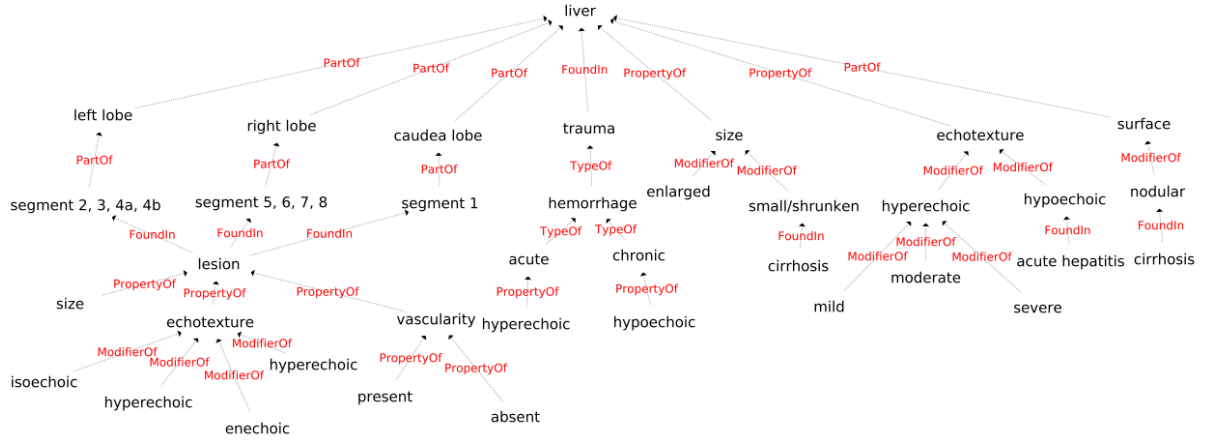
liver

PartOf
PartOf
PartOf
FoundIn
PropertyOf
PropertyOf
PartOf

left lobe
right lobe
caudea lobe
trauma
size
echotexture
surface

PartOf
PartOf
PartOf
TypeOf
ModifierOf
ModifierOf
ModifierOf
ModifierOf
ModifierOf

segment 2, 3, 4a, 4b
segment 5, 6, 7, 8
segment 1
hemorrhage
enlarged
small/shrunken
hyperechoic
hypoechoic
nodular

FoundIn
FoundIn
FoundIn
TypeOf
TypeOf
FoundIn
ModifierOf
ModifierOf
ModifierOf
FoundIn
FoundIn

lesion
acute
chronic
cirrhosis
moderate
acute hepatitis
cirrhosis

PropertyOf
PropertyOf
PropertyOf
PropertyOf
PropertyOf

size
echotexture
vascularity
hyperechoic
hypoechoic
mild
severe

ModifierOf
ModifierOf
ModifierOf
ModifierOf
hyperechoic
PropertyOf
PropertyOf

isoechoic
hyperechoic
enechoic
present
absent